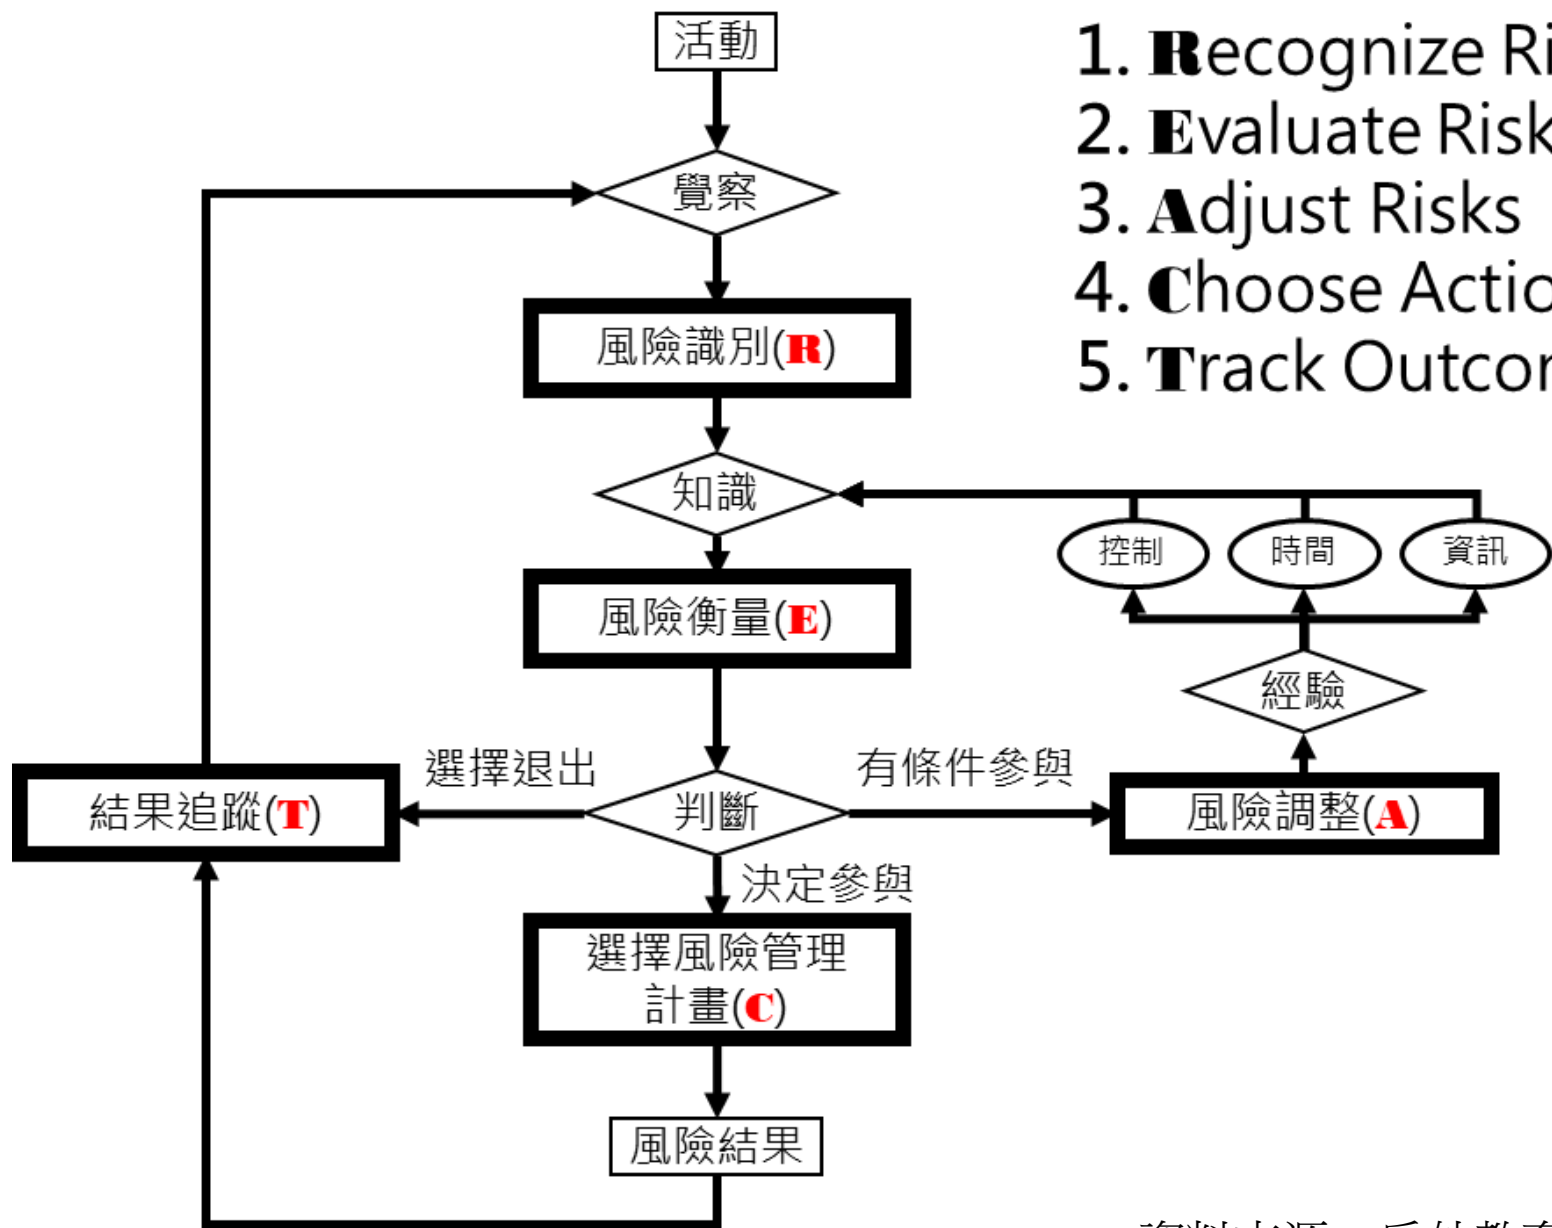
活動

覺察

風險識別(R)

知識

控制

時間

資訊

風險衡量(E)

經驗

選擇退出

有條件參與

結果追蹤(T)

判斷

風險調整(A)

決定參與

選擇風險管理計畫(C)

風險結果

1. Recognize Ri
2. Evaluate Risk
3. Adjust Risks
4. Choose Actio
5. Track Outcor

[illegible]